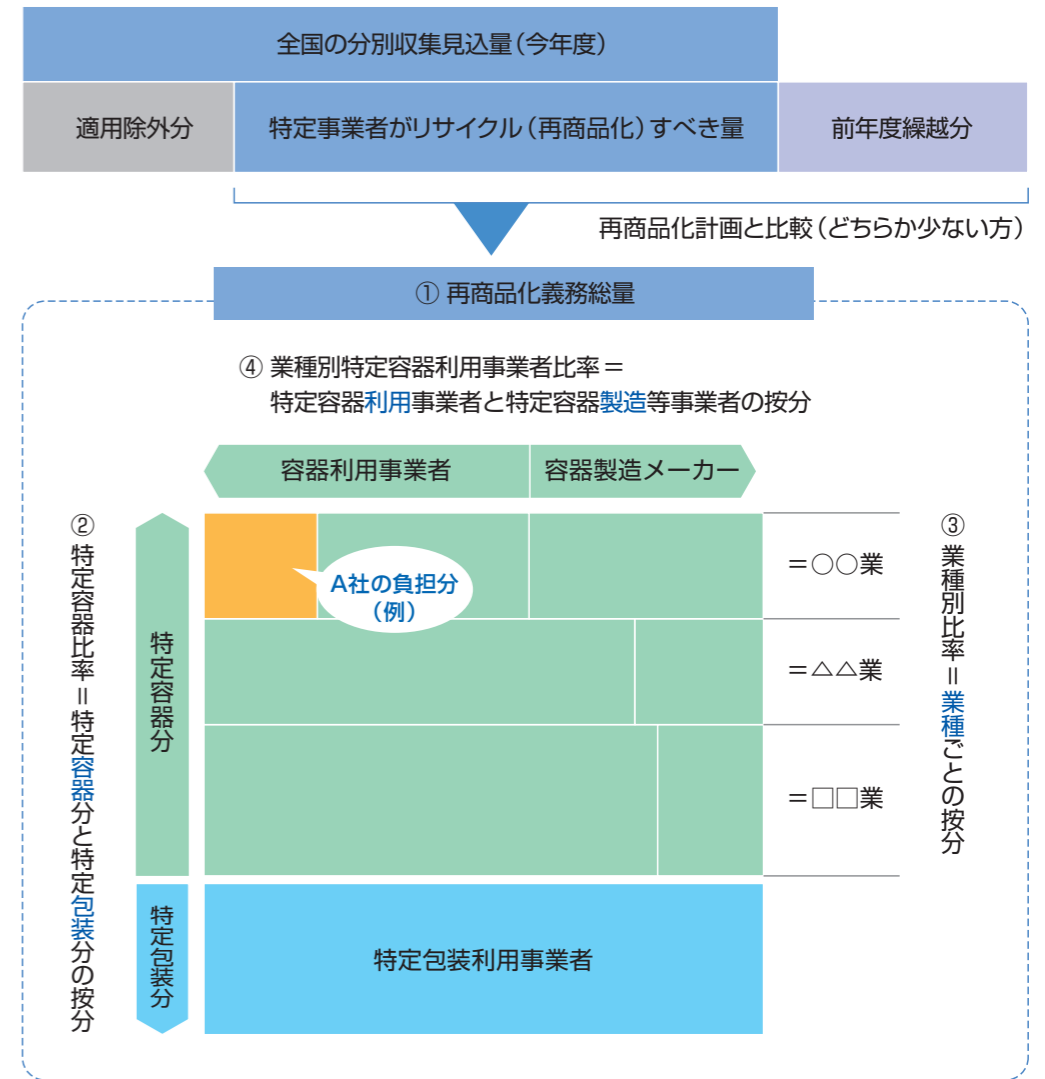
全国の分別収集見込量（今年度）

適用除外分

特定事業者がリサイクル（再商品化）すべき量

前年度繰越分

再商品化計画と比較（どちらか少ない方）

① 再商品化義務総量

④ 業種別特定容器利用事業者比率＝
特定容器利用事業者と特定容器製造等事業者の按分

容器利用事業者

容器製造メーカー

② 特定容器比率＝特定容器分と特定包装分の按分

特定容器分

A社の負担分（例）

＝○○業

＝△△業

＝□□業

③ 業種別比率＝業種ごとの按分

特定包装分

特定包装利用事業者